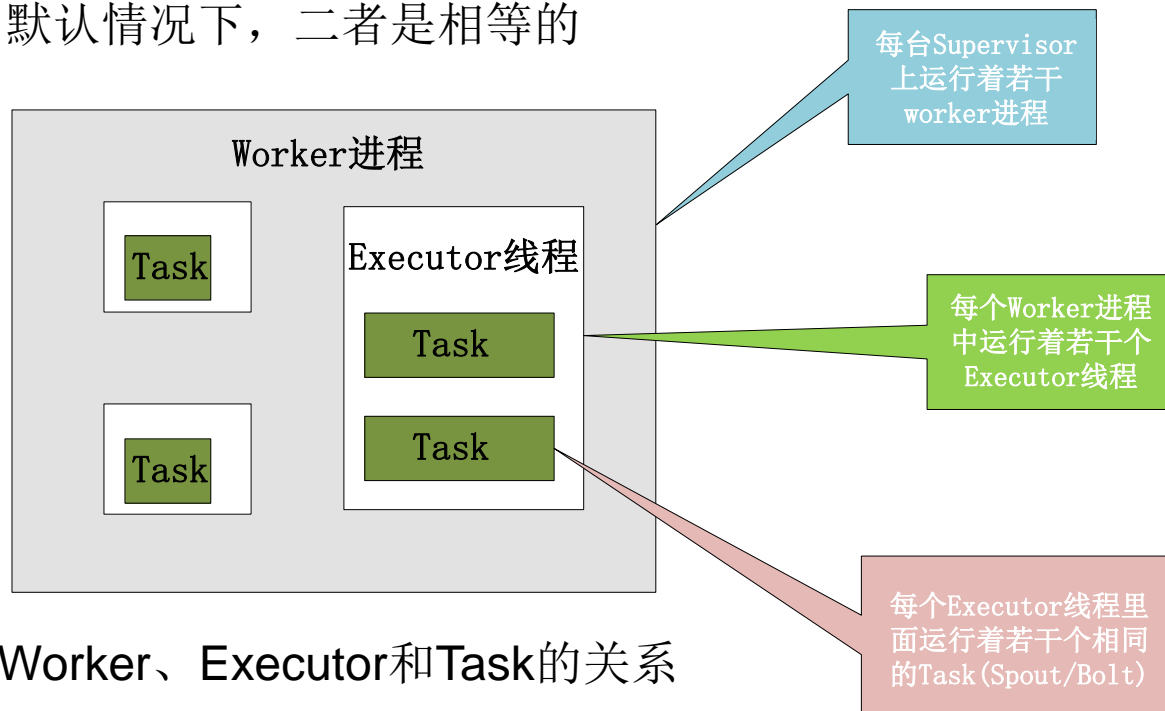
默认情况下，二者是相等的

Worker进程

Task

Executor线程

Task

Task

Task

每台Supervisor上运行着若干worker进程

每个Worker进程中运行着若干个Executor线程

每个Executor线程里面运行着若干个相同的Task(Spout/Bolt)

Worker、Executor和Task的关系